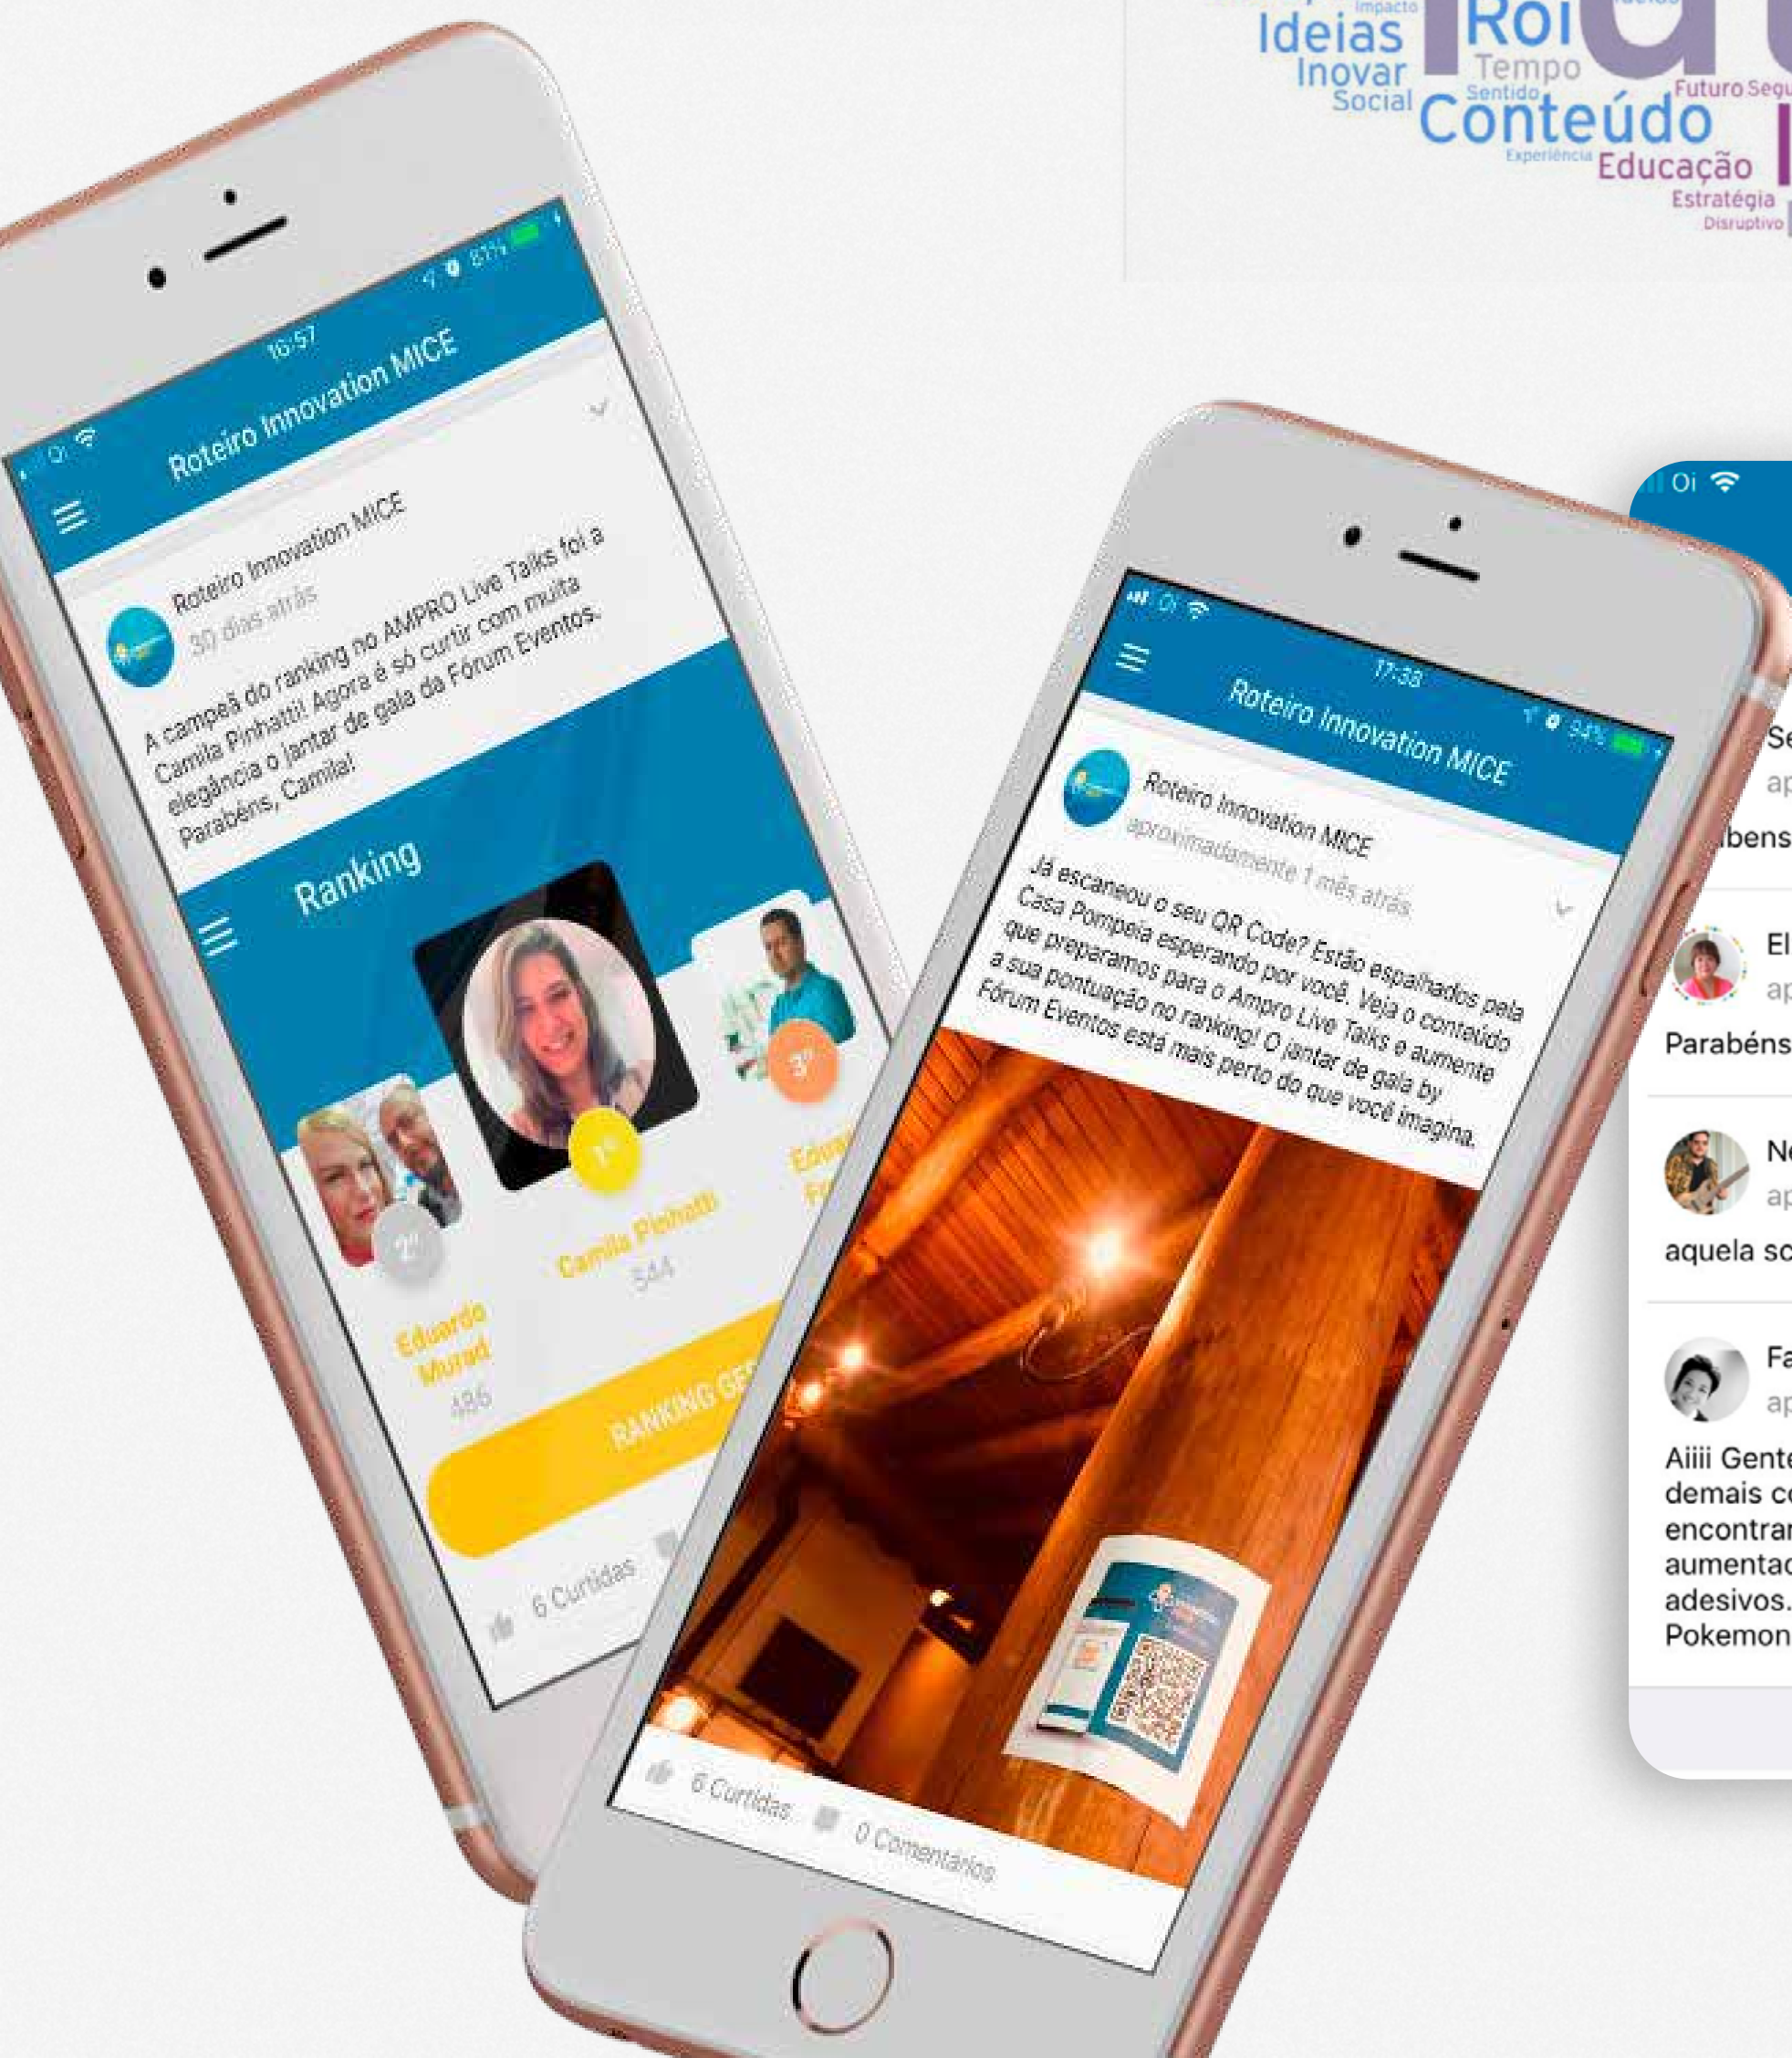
Impacto
Ideias Roi
Inovar Tempo
Social Sentido
Conteúdo
Futuro Segu
Experiência Educação
Estratégia
Disruptivo

Oi
16:57
81%
Roteiro Innovation MICE

Roteiro Innovation MICE
30 dias atrás

A campeã do ranking no AMPRO Live Talks foi a Camila Pinhatti! Agora é só curtir com muita elegância o jantar de gala da Fórum Eventos. Parabéns, Camila!

Ranking

1º
Camila Pinhatti
544

2º
Eduardo Murad
486

3º
Edu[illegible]
F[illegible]

RANKING GE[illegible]

6 Curtidas

Oi
17:38
94%
Roteiro Innovation MICE

Roteiro Innovation MICE
aproximadamente 1 mês atrás

Já escaneou o seu QR Code? Estão espalhados pela Casa Pompeia esperando por você. Veja o conteúdo que preparamos para o Ampro Live Talks e aumente a sua pontuação no ranking! O jantar de gala by Fórum Eventos está mais perto do que você imagina.

6 Curtidas
0 Comentários

Oi
Se
ap
bens
El
ap
Parabéns
Ne
ap
aquela sc
Fa
ap
Aiiii Gente
demais c
encontrar
aumentad
adesivos.
Pokemon